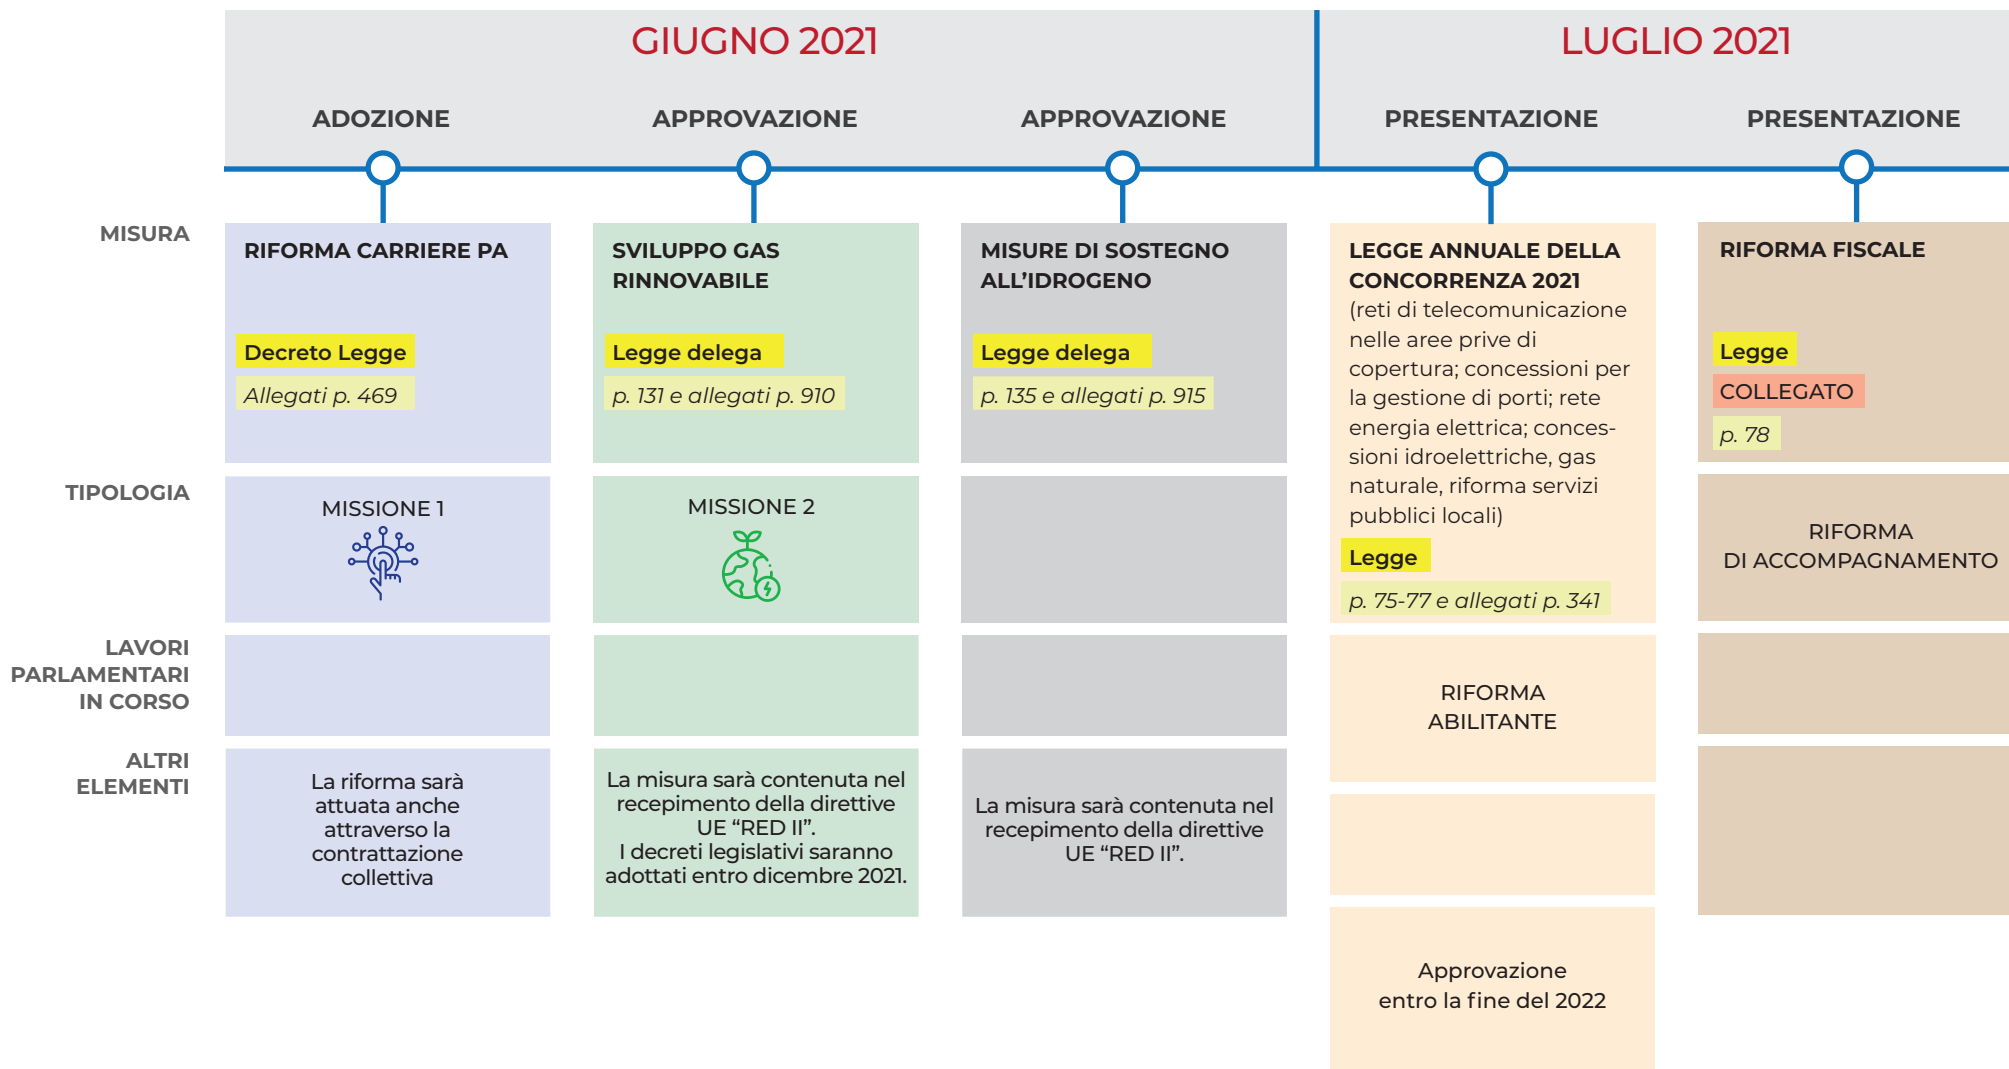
| | GIUGNO 2021 | | | LUGLIO 2021 | |
|---|---|---|---|---|---|
| | ADOZIONE | APPROVAZIONE | APPROVAZIONE | PRESENTAZIONE | PRESENTAZIONE |
| MISURA | RIFORMA CARRIERE PA Decreto Legge *Allegati p. 469* | SVILUPPO GAS RINNOVABILE Legge delega *p. 131 e allegati p. 910* | MISURE DI SOSTEGNO ALL'IDROGENO Legge delega *p. 135 e allegati p. 915* | LEGGE ANNUALE DELLA CONCORRENZA 2021 (reti di telecomunicazione nelle aree prive di copertura; concessioni per la gestione di porti; rete energia elettrica; concessioni idroelettriche, gas naturale, riforma servizi pubblici locali) Legge *p. 75-77 e allegati p. 341* | RIFORMA FISCALE Legge COLLEGATO *p. 78* |
| TIPOLOGIA | MISSIONE 1 | MISSIONE 2 | | | RIFORMA DI ACCOMPAGNAMENTO |
| LAVORI PARLAMENTARI IN CORSO | | | | RIFORMA ABILITANTE | |
| ALTRI ELEMENTI | La riforma sarà attuata anche attraverso la contrattazione collettiva | La misura sarà contenuta nel recepimento della direttive UE "RED II". I decreti legislativi saranno adottati entro dicembre 2021. | La misura sarà contenuta nel recepimento della direttive UE "RED II". | | |
| | | | | Approvazione entro la fine del 2022 | |